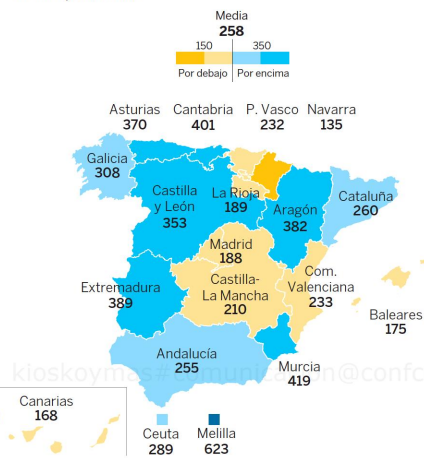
Media
258
150
350
Por debajo
Por encima

Asturias
370
Cantabria
401
P. Vasco
232
Navarra
135

Galicia
308
Castilla y León
353
La Rioja
189
Aragón
382
Cataluña
260

Madrid
188
Extremadura
389
Castilla-La Mancha
210
Com. Valenciana
233
Baleares
175

Andalucía
255
Murcia
419

kioskoymas#comunicacion@confo

Canarias
168
Ceuta
289
Melilla
623